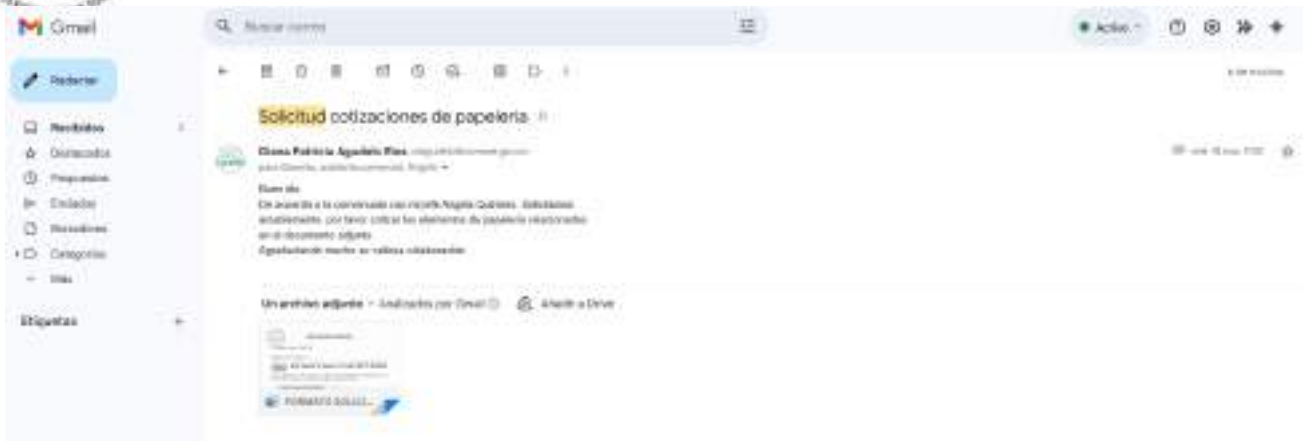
Gmail

Buscar correo

Activo

Redactar

Recibidos
Destacados
Pospuestos
Enviados
Borradores
Categorías
Más

Etiquetas

Solicitud cotizaciones de papelería

Diana Patricia Agudelo Ríos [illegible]
para Gisella, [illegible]

Buen día.
De acuerdo a la conversación con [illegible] Ángela Quiñones. Solicitamos amablemente, por favor cotizar los elementos de papelería relacionados en el documento adjunto.
Agradeciendo mucho su valiosa colaboración.

Un archivo adjunto • Analizados por Gmail
Añadir a Drive

FORMATO SOLICI...